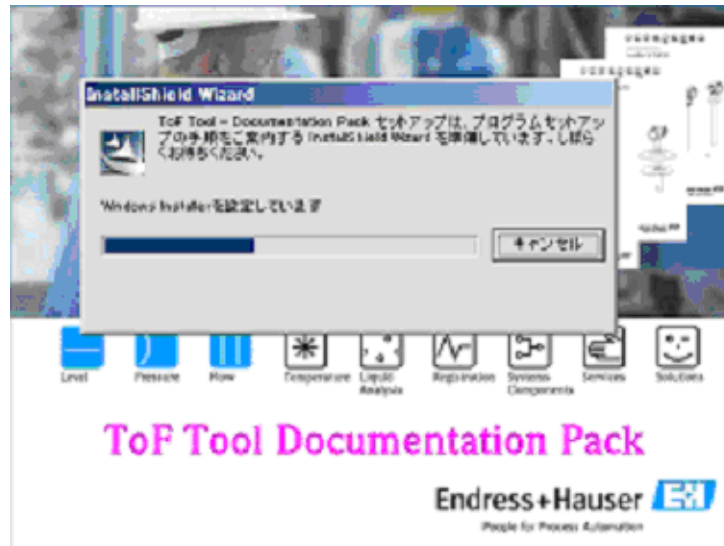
InstallShield Wizard

ToF Tool - Documentation Pack セットアップは、プログラム セットアップの手順をご案内する InstallShield Wizard を準備しています。しばらくお待ちください。

Windows Installer を設定しています

キャンセル

Level

Pressure

Flow

Temperature

Liquid Analysis

Registration

Systems Components

Services

Solutions

ToF Tool Documentation Pack

Endress+Hauser

People for Process Automation